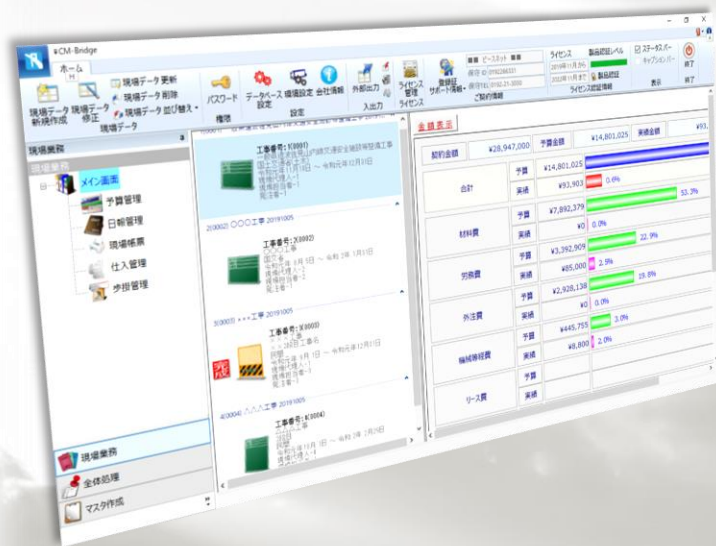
CM-Bridge

ホーム

現場データ新規作成 現場データ修正 現場データ更新 現場データ削除 現場データ並び替え
現場データ

パスワード
権限

データベース設定 環境設定 会社情報
設定

外部出力
入出力

ライセンス管理
ライセンス

登録証サポート情報
ご契約情報

ライセンス
2019年11月15日
2022年11月まで

製品認証レベル
製品認証
ライセンス認証情報

ステータスバー
キャプションバー
表示

終了
終了

現場業務
現場業務
メイン画面
予算管理
日報管理
現場帳票
仕入管理
歩掛管理

工事番号：K0001

2(0002) ○○○工事 20191005
工事番号：K0002

3(0003) ×××工事 20191005
工事番号：K0003

4(0004) △△△工事 20191005
工事番号：K0004

金額表示

契約金額 ¥28,947,000 予算金額 ¥14,801,025 実績金額

| | | | |
|---|---|---|---|
| 合計 | 予算 | ¥14,801,025 | |
| | 実績 | ¥93,903 | 0.6% |
| 材料費 | 予算 | ¥7,892,379 | 53.3% |
| | 実績 | ¥0 | 0.0% |
| 労務費 | 予算 | ¥3,392,909 | 22.9% |
| | 実績 | ¥85,000 | 2.5% |
| 外注費 | 予算 | ¥2,928,138 | 19.8% |
| | 実績 | ¥0 | 0.0% |
| 機械等経費 | 予算 | ¥445,755 | 3.0% |
| | 実績 | ¥8,800 | 2.0% |
| リース費 | 予算 | | |
| | 実績 | | |

現場業務
全体処理
マスタ作成